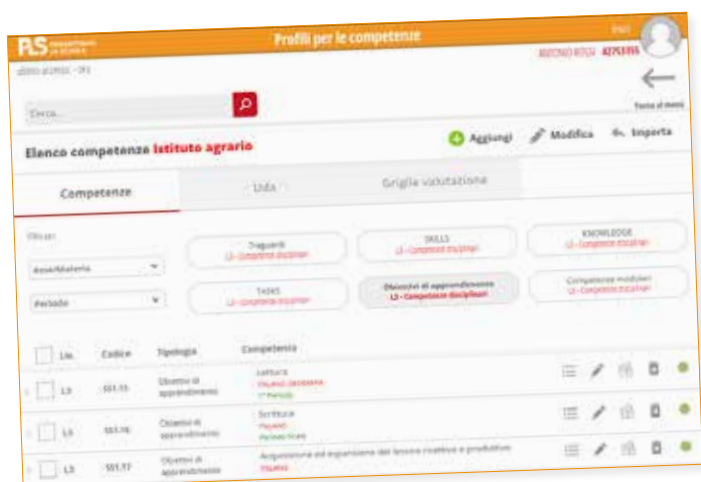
PLS

Profili per le competenze

ANTONIO ROSSI 42753355

Torna al menu

Cerca...

Elenco competenze Istituto agrario

Aggiungi

Modifica

Importa

Competenze

Uda

Griglia valutazione

Filtri

Asse/Materia

Periodo

Traguardi
L1 - Competenze disciplinari

SKILLS
L1 - Competenze disciplinari

KNOWLEDGE
L1 - Competenze disciplinari

TASKS
L1 - Competenze disciplinari

Obiettivi di apprendimento
L1 - Competenze disciplinari

Competenze modulari
L1 - Competenze disciplinari

| Liv. | Codice | Tipologia | Competenza |
|---|---|---|---|
| L1 | S01.15 | Obiettivi di apprendimento | Lettura ITALIANO, GEOGRAFIA 1° Periodo |
| L1 | S01.16 | Obiettivi di apprendimento | Scrittura ITALIANO Periodo finale |
| L1 | S01.17 | Obiettivi di apprendimento | Acquisizione ed espansione del lessico ricettivo e produttivo ITALIANO |